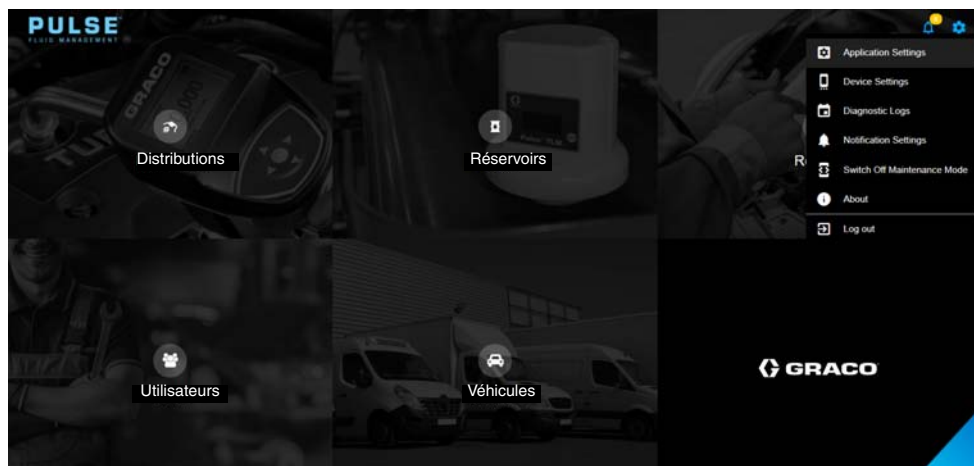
PULSE
FLUID MANAGEMENT

Application Settings
Device Settings
Diagnostic Logs
Notification Settings
Switch Off Maintenance Mode
About
Log out

GRACO

Distributions

Réservoirs

R

Utilisateurs

Véhicules

GRACO